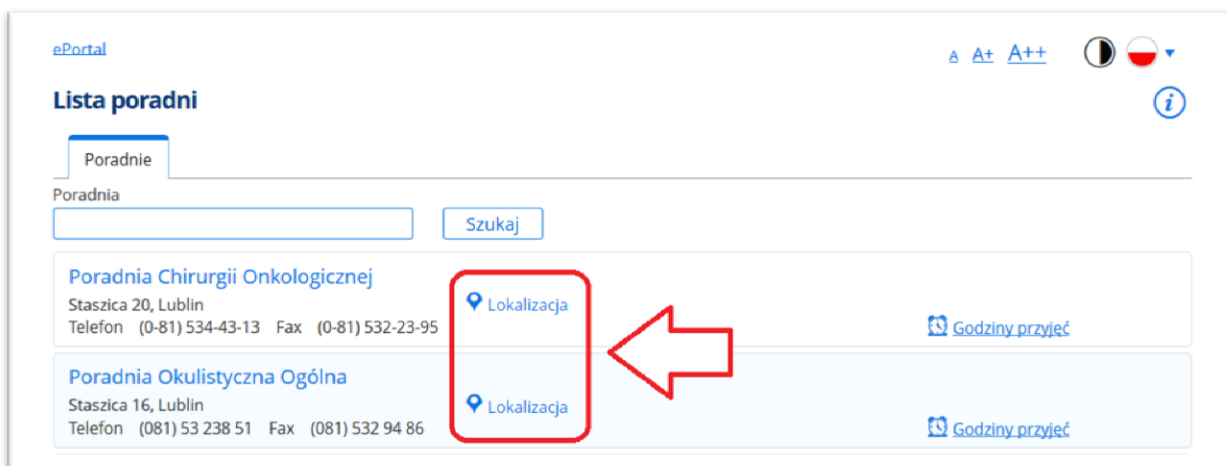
ePortal

A A+ A++

Lista poradni

Poradnie

Poradnia

Szukaj

Poradnia Chirurgii Onkologicznej
Staszica 20, Lublin
Telefon (0-81) 534-43-13 Fax (0-81) 532-23-95

Lokalizacja

Godziny przyjęć

Poradnia Okulistyczna Ogólna
Staszica 16, Lublin
Telefon (081) 53 238 51 Fax (081) 532 94 86

Lokalizacja

Godziny przyjęć